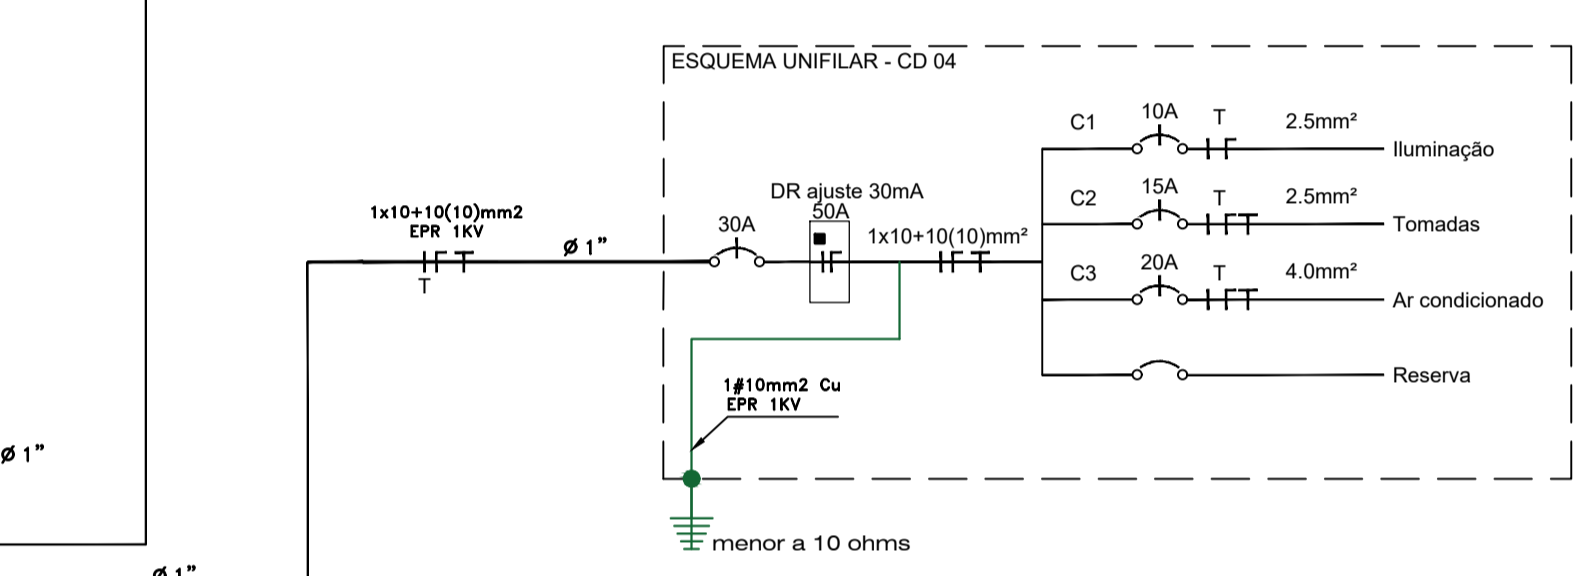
ESQUEMA UNIFILAR - CD 04

1x10+10(10)mm2
EPR 1KV
T
ø 1"

30A

DR ajuste 30mA
50A

1x10+10(10)mm²

C1 10A T 2.5mm² Iluminação
C2 15A T 2.5mm² Tomadas
C3 20A T 4.0mm² Ar condicionado
Reserva

1#10mm2 Cu
EPR 1KV

menor a 10 ohms

ø 1"

ø 1"